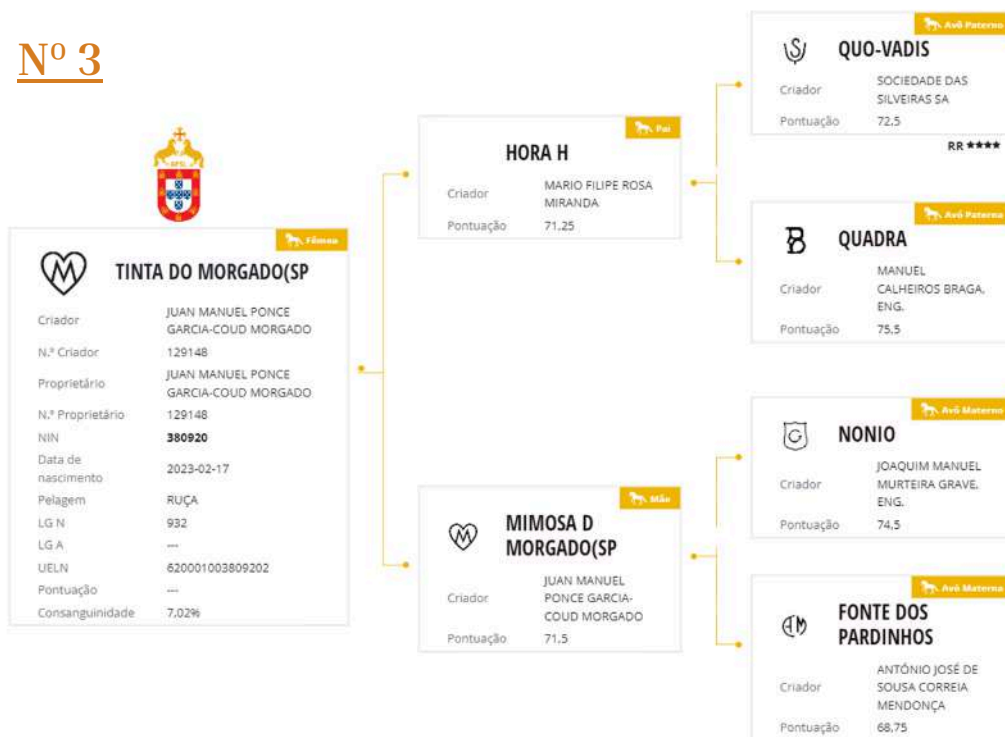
Nº 3

Fêmea

TINTA DO MORGADO(SP

| | |
|---|---|
| Criador | JUAN MANUEL PONCE GARCIA-COUD MORGADO |
| N.º Criador | 129148 |
| Proprietário | JUAN MANUEL PONCE GARCIA-COUD MORGADO |
| N.º Proprietário | 129148 |
| NIN | 380920 |
| Data de nascimento | 2023-02-17 |
| Pelagem | RUÇA |
| LG N | 932 |
| LG A | --- |
| UELN | 620001003809202 |
| Pontuação | --- |
| Consanguinidade | 7,02% |

Pai

HORA H

Criador MARIO FILIPE ROSA MIRANDA

Pontuação 71,25

Mãe

MIMOSA D MORGADO(SP

Criador JUAN MANUEL PONCE GARCIA-COUD MORGADO

Pontuação 71,5

Avô Paterno

QUO-VADIS

Criador SOCIEDADE DAS SILVEIRAS SA

Pontuação 72,5

RR ****

Avó Paterna

QUADRA

Criador MANUEL CALHEIROS BRAGA, ENG.

Pontuação 75,5

Avô Materno

NONIO

Criador JOAQUIM MANUEL MURTEIRA GRAVE, ENG.

Pontuação 74,5

Avó Materna

FONTE DOS PARDINHOS

Criador ANTÓNIO JOSÉ DE SOUSA CORREIA MENDONÇA

Pontuação 68,75